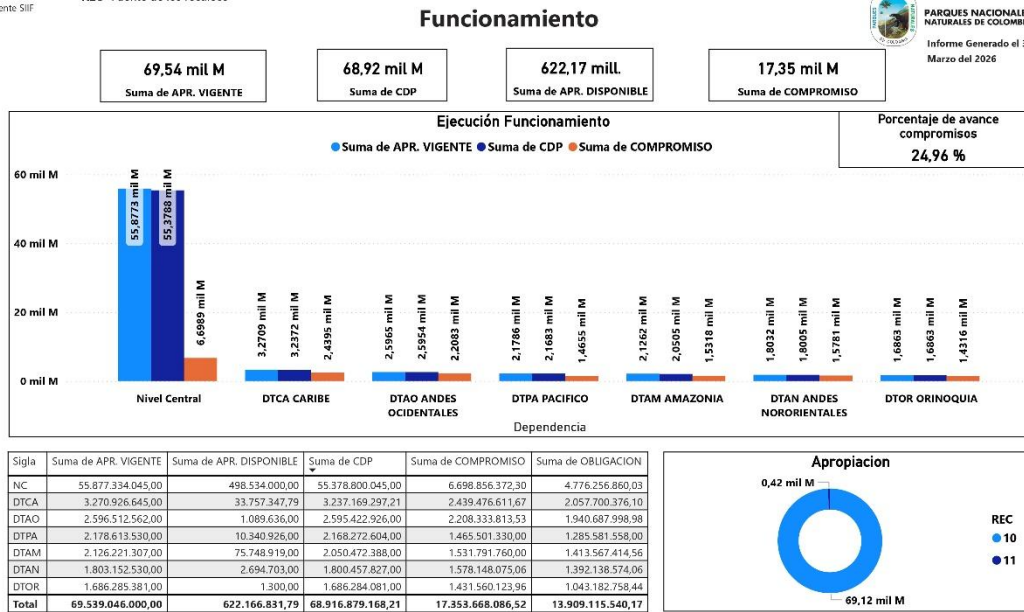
ente SIIF

Funcionamiento

PARQUES NACIONALES NATURALES DE COLOMB

Informe Generado el 3 Marzo del 2026

69,54 mil M
Suma de APR. VIGENTE

68,92 mil M
Suma de CDP

622,17 mill.
Suma de APR. DISPONIBLE

17,35 mil M
Suma de COMPROMISO

Ejecución Funcionamiento

Suma de APR. VIGENTE Suma de CDP Suma de COMPROMISO

Porcentaje de avance compromisos
24,96 %

60 mil M
40 mil M
20 mil M
0 mil M

55,8773 mil M
55,3788 mil M
6,6989 mil M
3,2709 mil M
3,2372 mil M
2,4395 mil M
2,5965 mil M
2,5954 mil M
2,2083 mil M
2,1786 mil M
2,1683 mil M
1,4655 mil M
2,1262 mil M
2,0505 mil M
1,5318 mil M
1,8032 mil M
1,8005 mil M
1,5781 mil M
1,6863 mil M
1,6863 mil M
1,4316 mil M

Nivel Central
DTCA CARIBE
DTAO ANDES OCIDENTALES
DTPA PACIFICO
DTAM AMAZONIA
DTAN ANDES NORORIENTALES
DTOR ORINOQUIA

Dependencia

| Sigla | Suma de APR. VIGENTE | Suma de APR. DISPONIBLE | Suma de CDP | Suma de COMPROMISO | Suma de OBLIGACION |
|---|---|---|---|---|---|
| NC | 55.877.334.045,00 | 498.534.000,00 | 55.378.800.045,00 | 6.698.856.372,30 | 4.776.256.860,03 |
| DTCA | 3.270.926.645,00 | 33.757.347,79 | 3.237.169.297,21 | 2.439.476.611,67 | 2.057.700.376,10 |
| DTAO | 2.596.512.562,00 | 1.089.636,00 | 2.595.422.926,00 | 2.208.333.813,53 | 1.940.687.998,98 |
| DTPA | 2.178.613.530,00 | 10.340.926,00 | 2.168.272.604,00 | 1.465.501.330,00 | 1.285.581.558,00 |
| DTAM | 2.126.221.307,00 | 75.748.919,00 | 2.050.472.388,00 | 1.531.791.760,00 | 1.413.567.414,56 |
| DTAN | 1.803.152.530,00 | 2.694.703,00 | 1.800.457.827,00 | 1.578.148.075,06 | 1.392.138.574,06 |
| DTOR | 1.686.285.381,00 | 1.300,00 | 1.686.284.081,00 | 1.431.560.123,96 | 1.043.182.758,44 |
| Total | 69.539.046.000,00 | 622.166.831,79 | 68.916.879.168,21 | 17.353.668.086,52 | 13.909.115.540,17 |

Apropiacion

0,42 mil M
69,12 mil M

REC
10
11